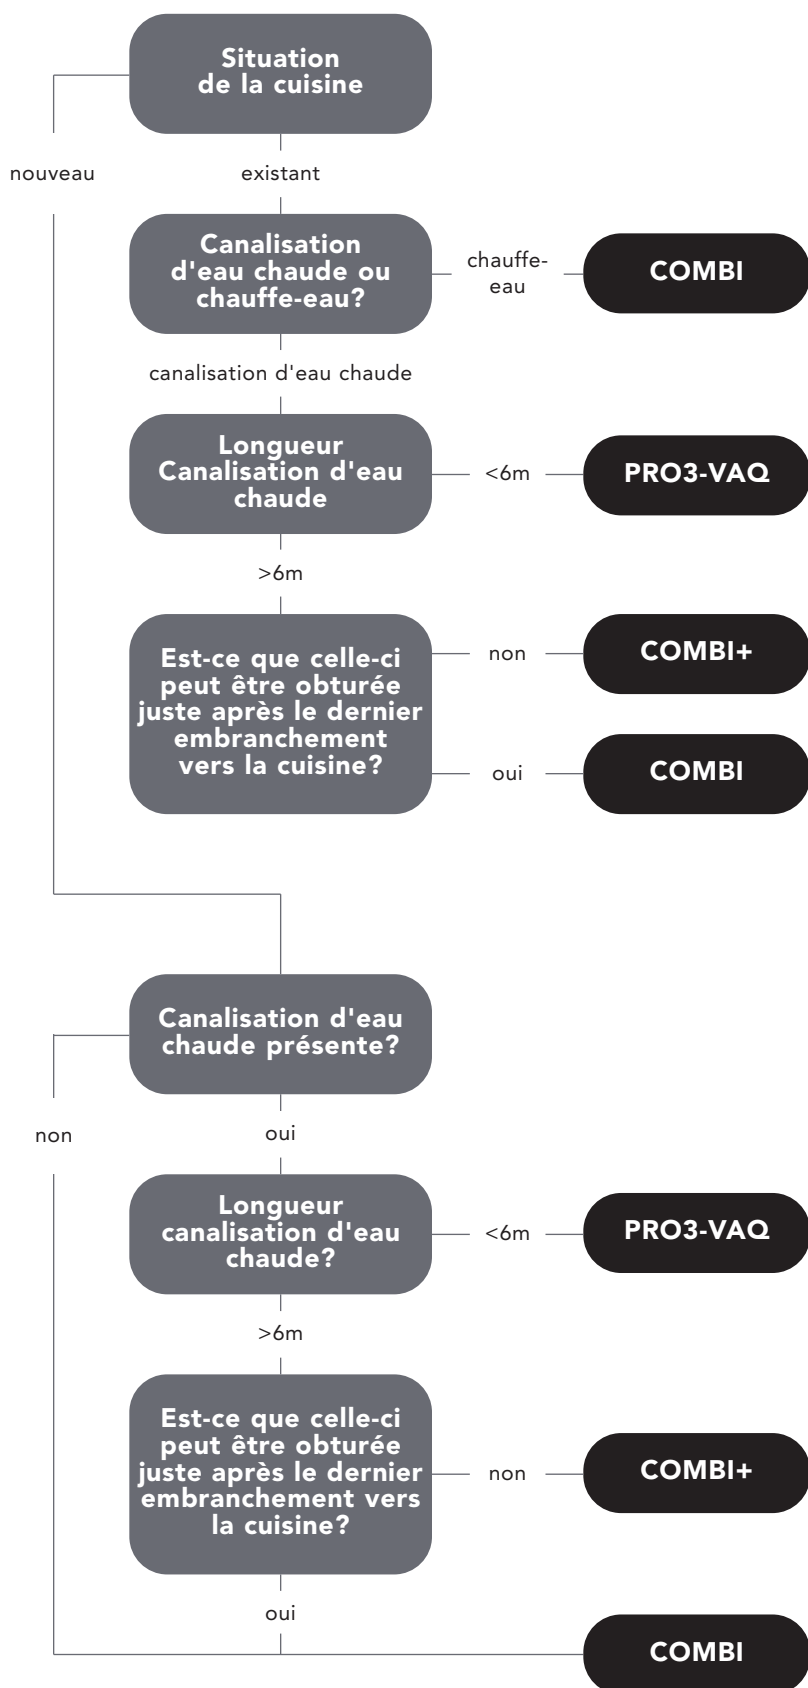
Situation de la cuisine

nouveau

existant

Canalisation d'eau chaude ou chauffe-eau?

chauffe-eau

COMBI

canalisation d'eau chaude

Longueur Canalisation d'eau chaude

<6m

PRO3-VAQ

>6m

Est-ce que celle-ci peut être obturée juste après le dernier embranchement vers la cuisine?

non

COMBI+

oui

COMBI

Canalisation d'eau chaude présente?

non

oui

Longueur canalisation d'eau chaude?

<6m

PRO3-VAQ

>6m

Est-ce que celle-ci peut être obturée juste après le dernier embranchement vers la cuisine?

non

COMBI+

oui

COMBI